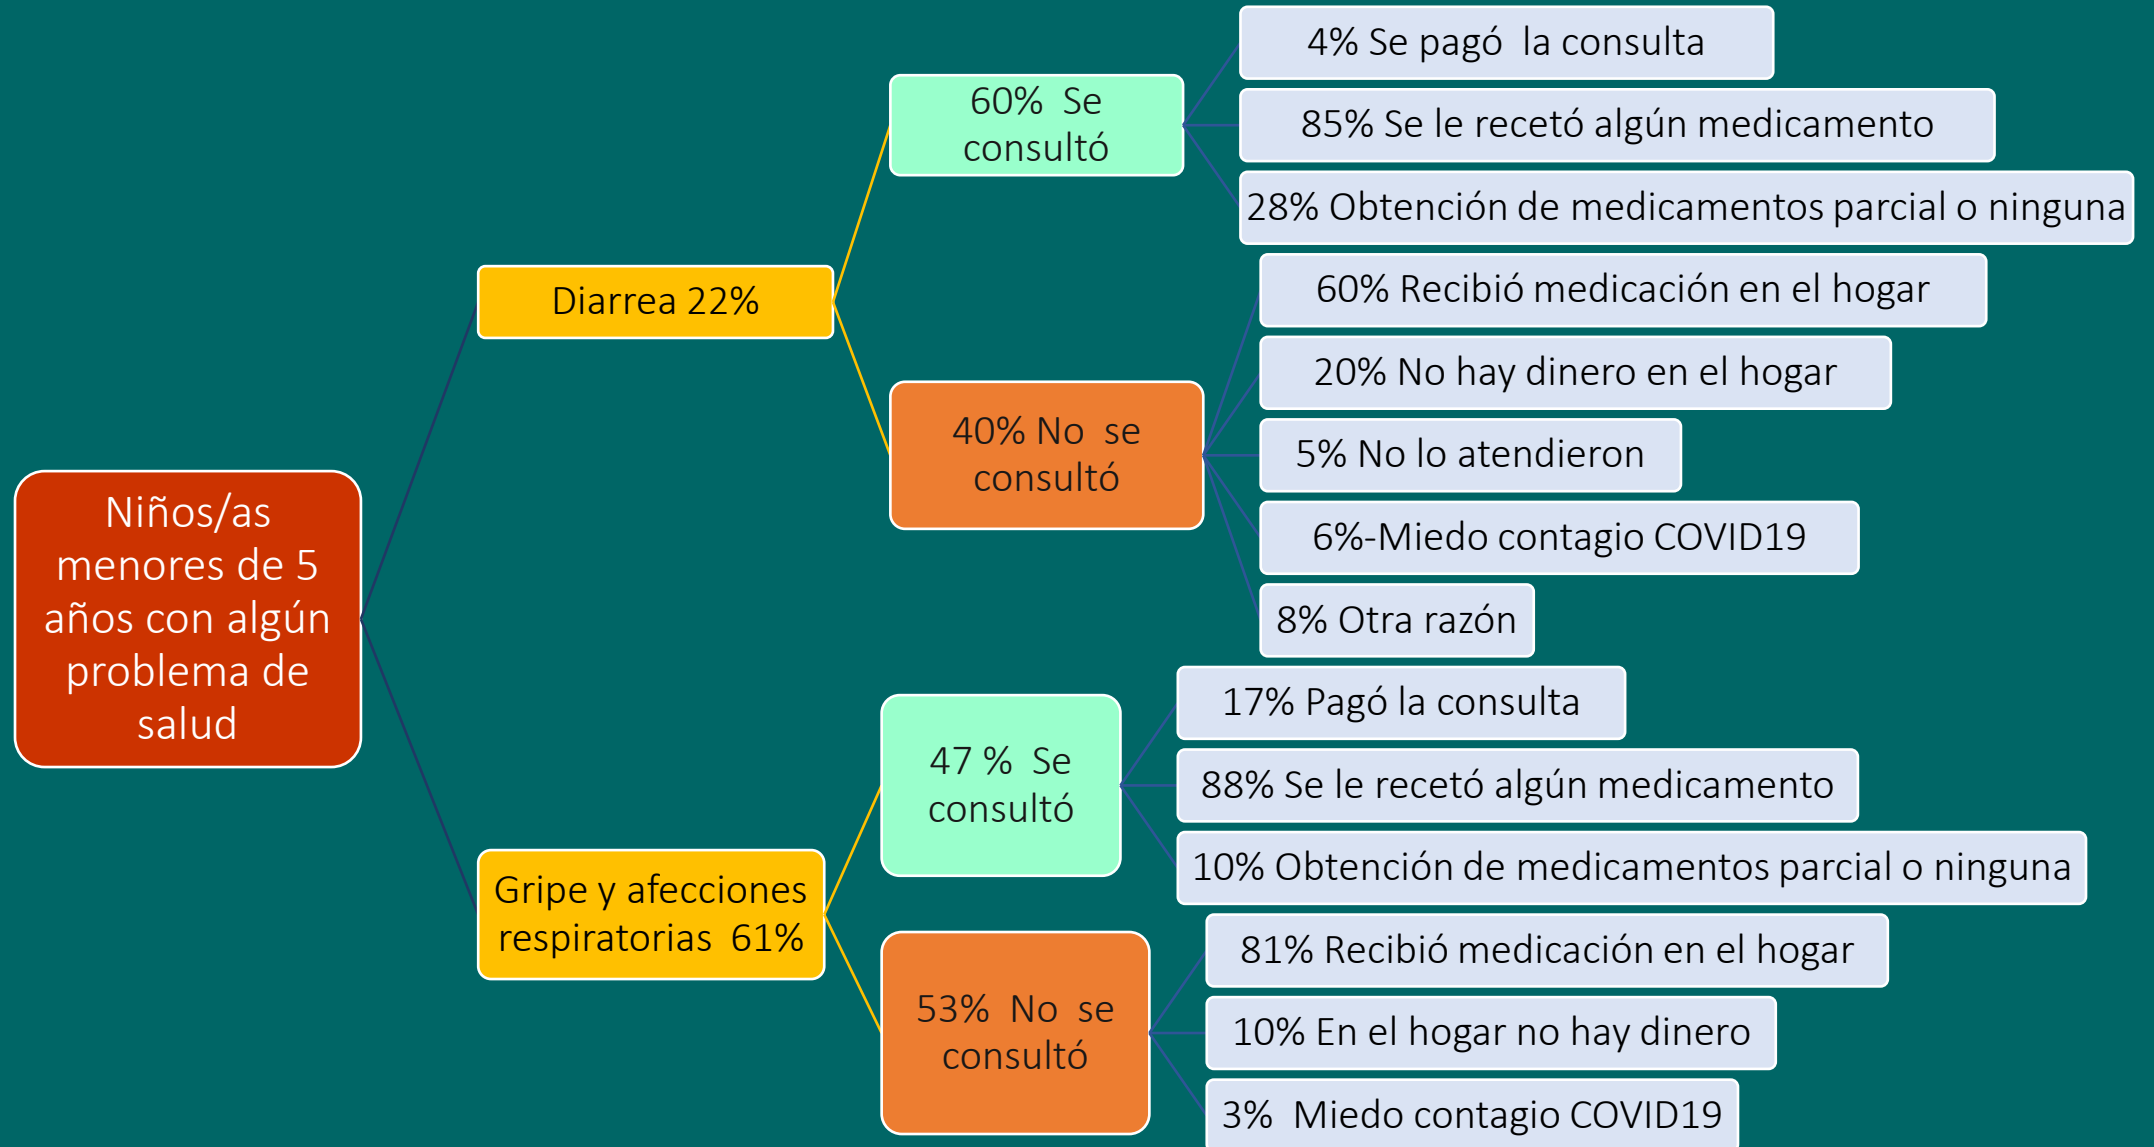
Niños/as menores de 5 años con algún problema de salud

Diarrea 22%

60% Se consultó

4% Se pagó la consulta

85% Se le recetó algún medicamento

28% Obtención de medicamentos parcial o ninguna

40% No se consultó

60% Recibió medicación en el hogar

20% No hay dinero en el hogar

5% No lo atendieron

6%-Miedo contagio COVID19

8% Otra razón

Gripe y afecciones respiratorias 61%

47 % Se consultó

17% Pagó la consulta

88% Se le recetó algún medicamento

10% Obtención de medicamentos parcial o ninguna

53% No se consultó

81% Recibió medicación en el hogar

10% En el hogar no hay dinero

3% Miedo contagio COVID19